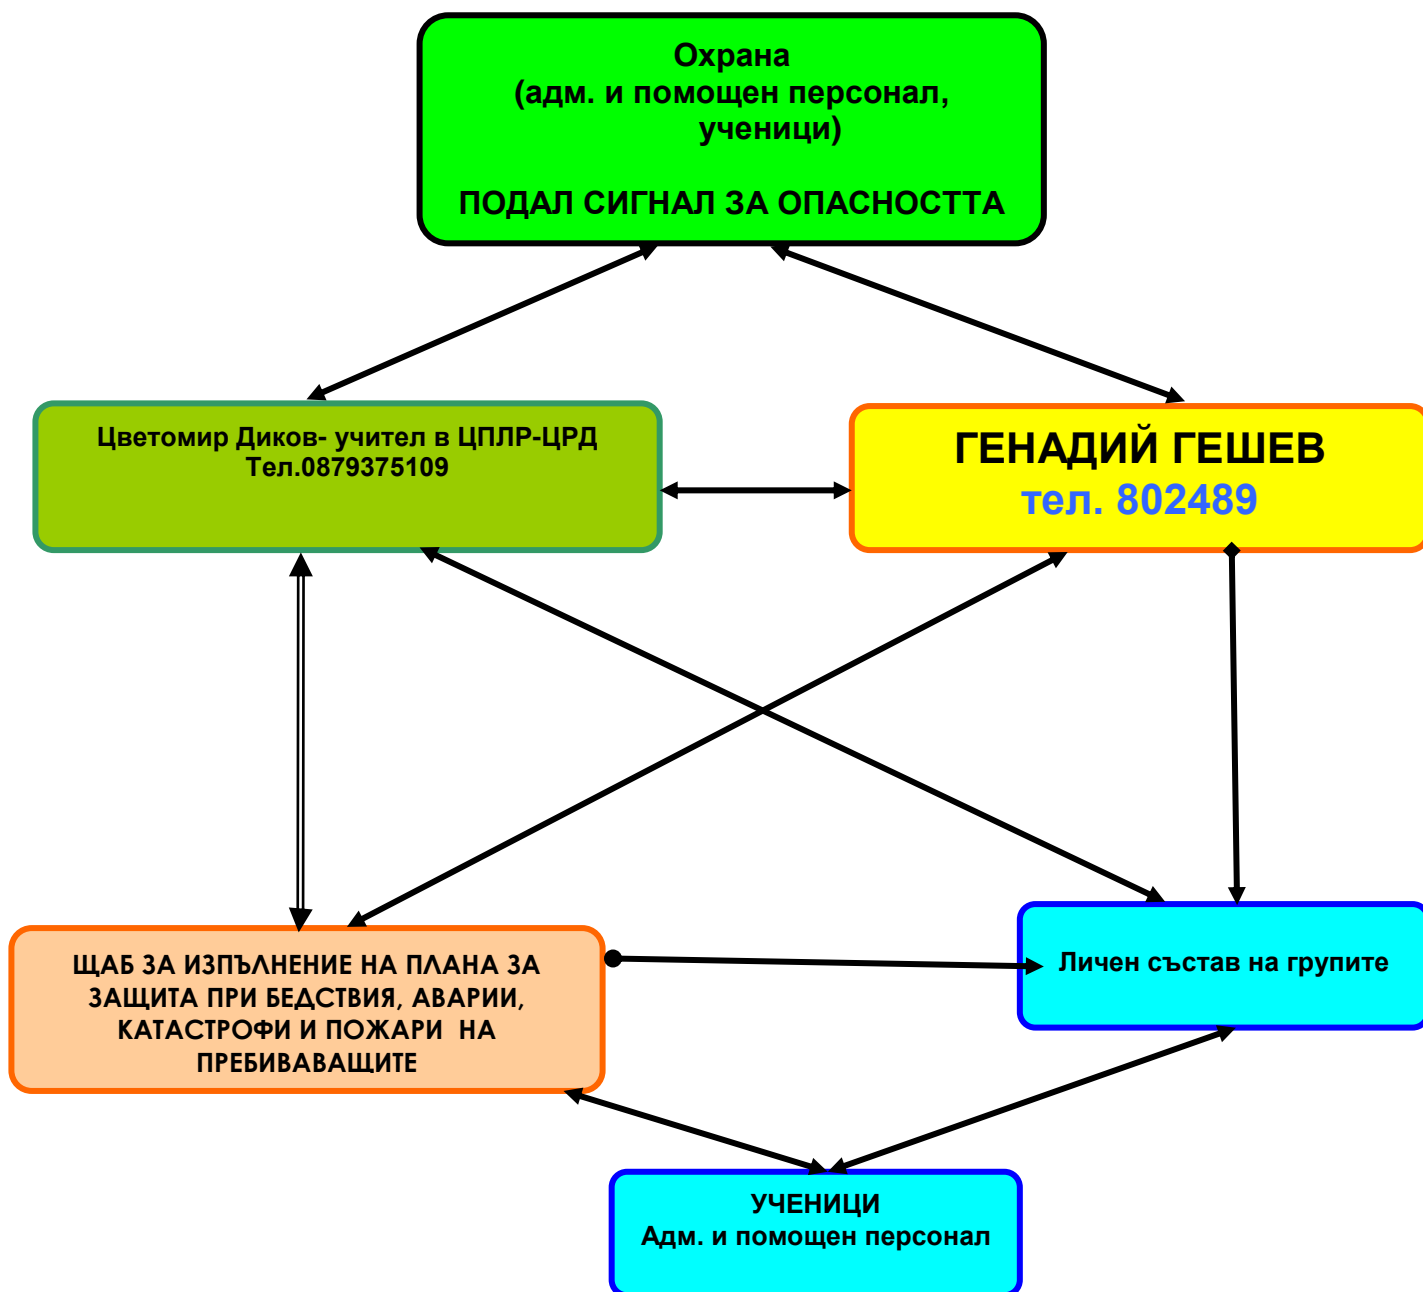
Охрана
(адм. и помощен персонал, ученици)

ПОДАЛ СИГНАЛ ЗА ОПАСНОСТТА

Цветомир Диков- учител в ЦПЛР-ЦРД
Тел.0879375109

ГЕНАДИЙ ГЕШЕВ
тел. 802489

ЩАБ ЗА ИЗПЪЛНЕНИЕ НА ПЛАНА ЗА ЗАЩИТА ПРИ БЕДСТВИЯ, АВАРИИ, КАТАСТРОФИ И ПОЖАРИ НА ПРЕБИВАВАЩИТЕ

Личен състав на групите

УЧЕНИЦИ
Адм. и помощен персонал